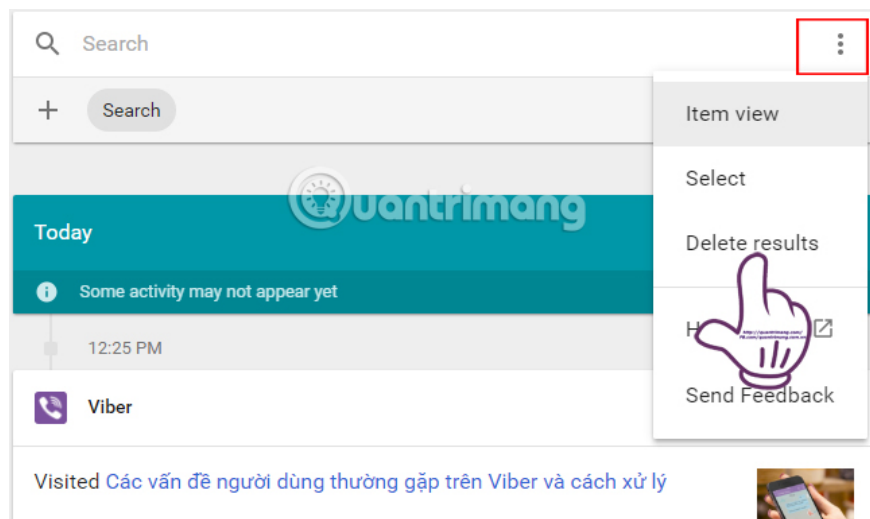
Search

Search

Item view

Select

Delete results

H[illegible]

Send Feedback

Quantrimang

Today

Some activity may not appear yet

12:25 PM

Viber

Visited Các vấn đề người dùng thường gặp trên Viber và cách xử lý